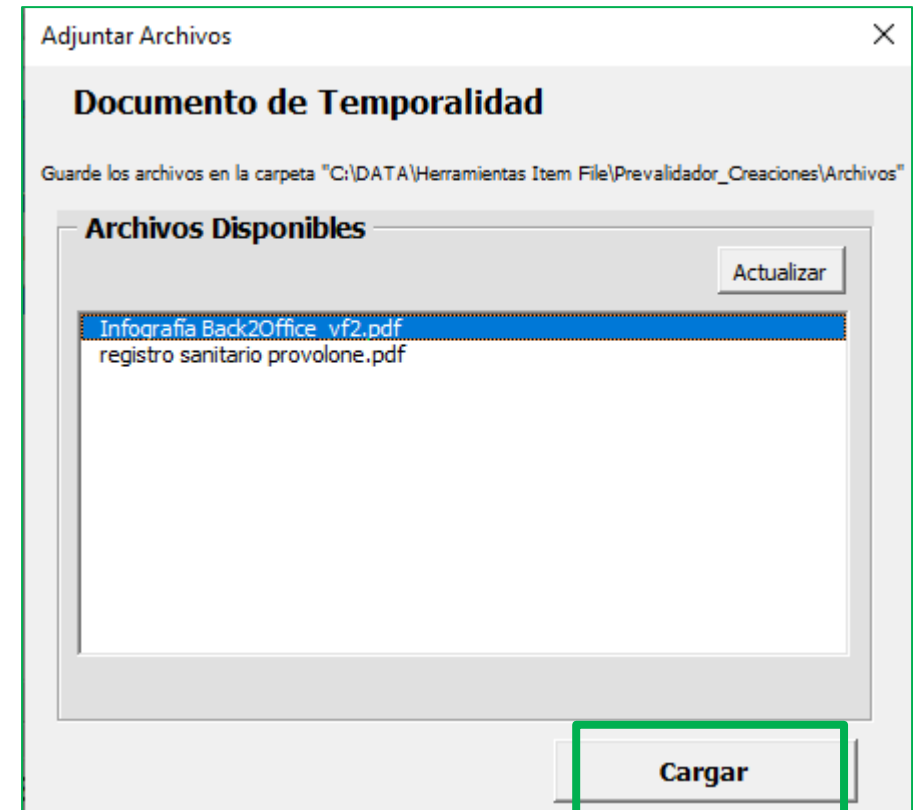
Adjuntar Archivos

X

Documento de Temporalidad

Guarde los archivos en la carpeta "C:\DATA\Herramientas Item File\Prevalidador_Creaciones\Archivos"

Archivos Disponibles

Actualizar

Infografia Back2Office_vf2.pdf
registro sanitario provolone.pdf

Cargar